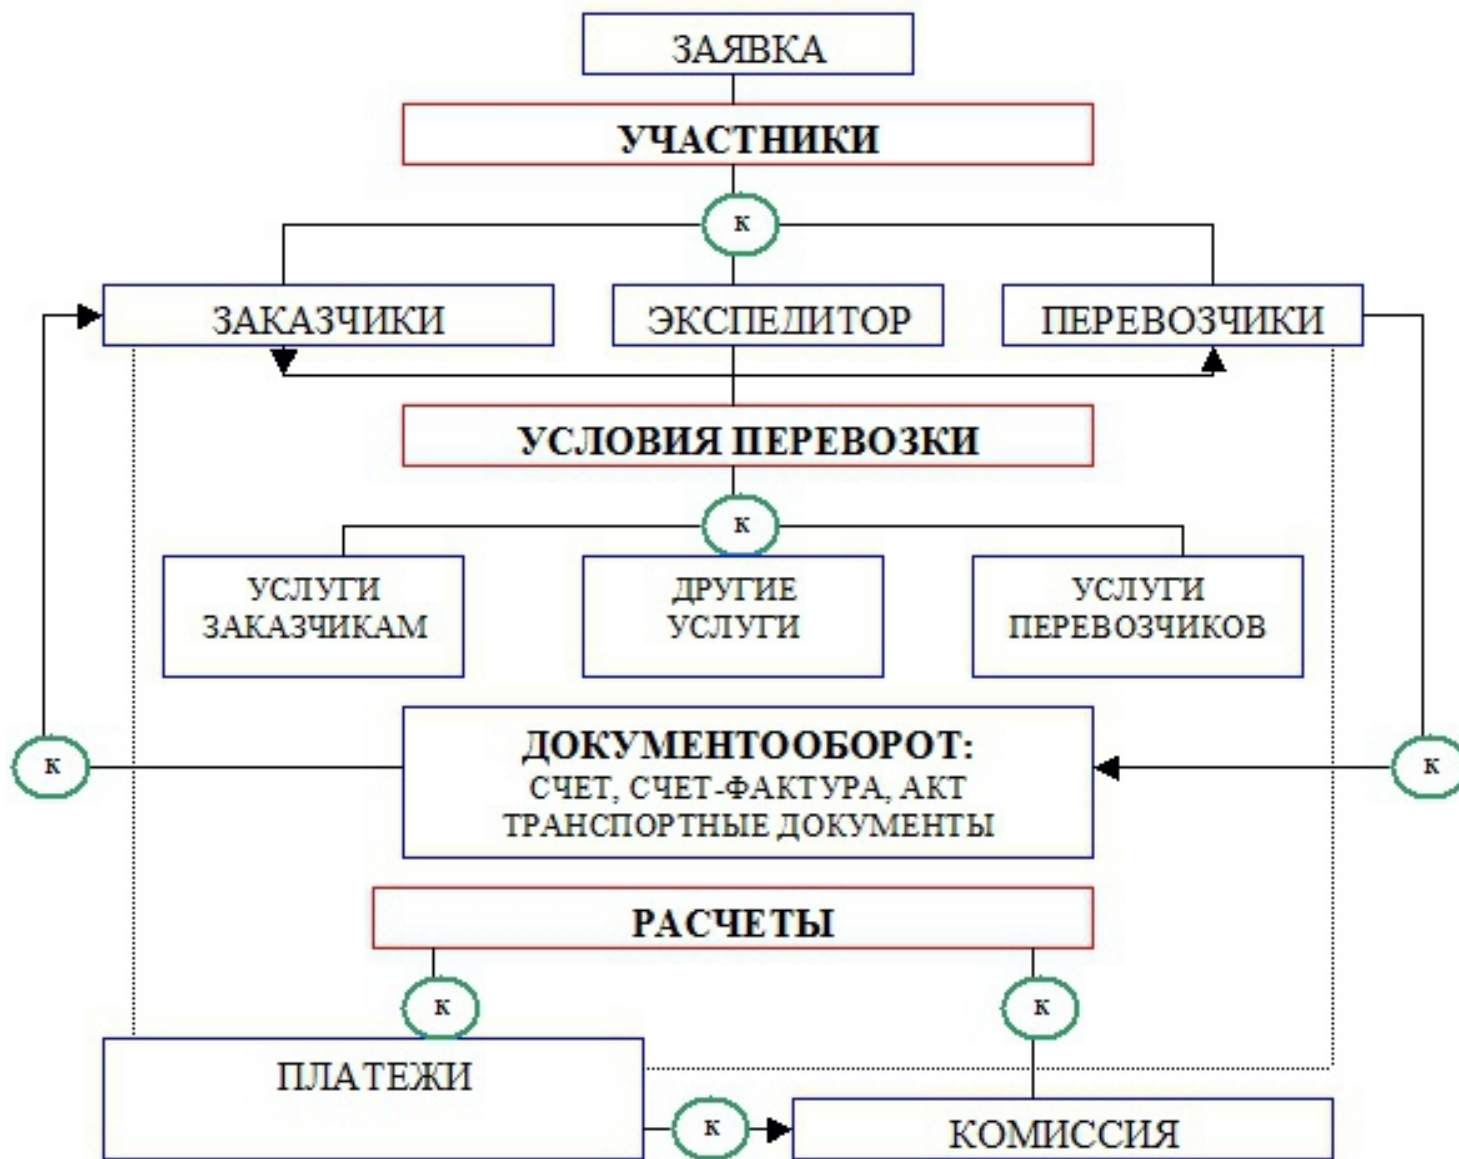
ЗАЯВКА

УЧАСТНИКИ

К

ЗАКАЗЧИКИ

ЭКСПЕДИТОР

ПЕРЕВОЗЧИКИ

УСЛОВИЯ ПЕРЕВОЗКИ

К

УСЛУГИ ЗАКАЗЧИКАМ

ДРУГИЕ УСЛУГИ

УСЛУГИ ПЕРЕВОЗЧИКОВ

К

ДОКУМЕНТООБОРОТ:
СЧЕТ, СЧЕТ-ФАКТУРА, АКТ
ТРАНСПОРТНЫЕ ДОКУМЕНТЫ

К

РАСЧЕТЫ

К

К

ПЛАТЕЖИ

К

КОМИССИЯ